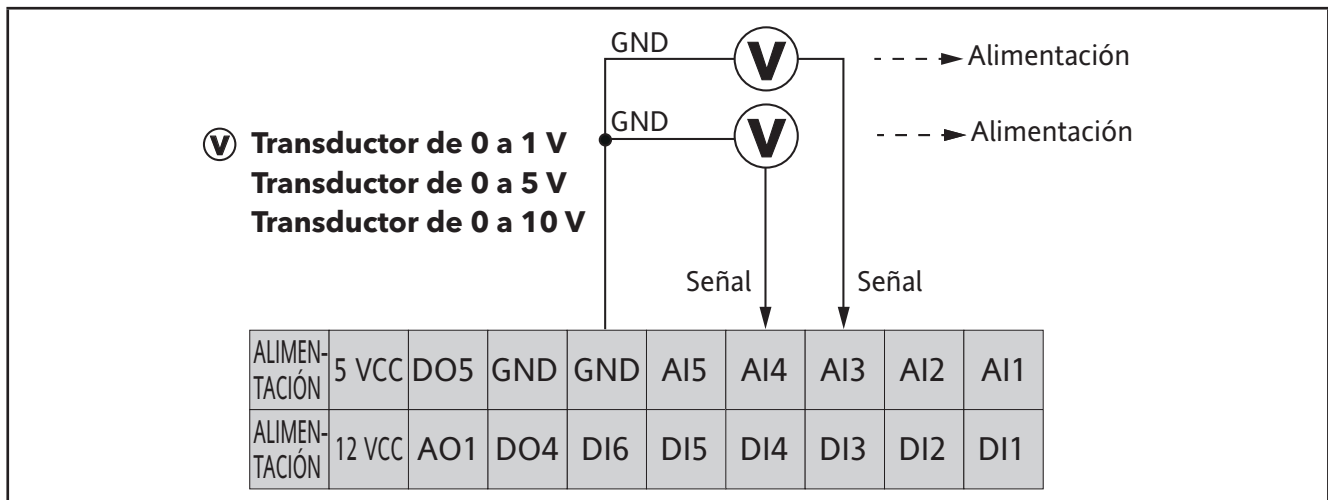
GND V Alimentación

GND V Alimentación

V Transductor de 0 a 1 V
Transductor de 0 a 5 V
Transductor de 0 a 10 V

Señal Señal

| ALIMENTACIÓN | 5 VCC | DO5 | GND | GND | AI5 | AI4 | AI3 | AI2 | AI1 |
|---|---|---|---|---|---|---|---|---|---|
| ALIMENTACIÓN | 12 VCC | AO1 | DO4 | DI6 | DI5 | DI4 | DI3 | DI2 | DI1 |